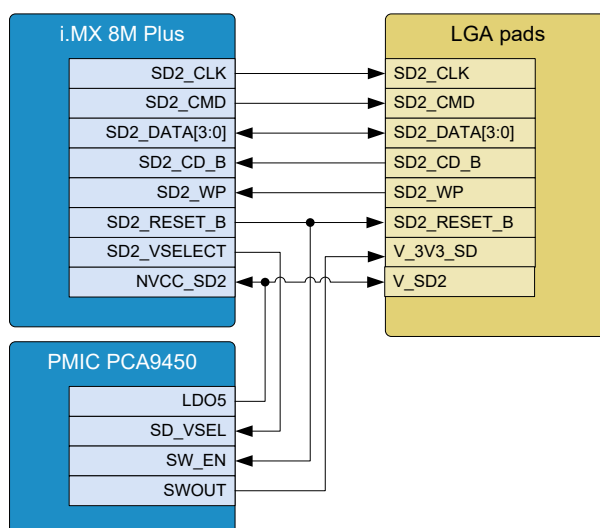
i.MX 8M Plus

SD2_CLK
SD2_CMD
SD2_DATA[3:0]
SD2_CD_B
SD2_WP
SD2_RESET_B
SD2_VSELECT
NVCC_SD2

LGA pads

SD2_CLK
SD2_CMD
SD2_DATA[3:0]
SD2_CD_B
SD2_WP
SD2_RESET_B
V_3V3_SD
V_SD2

PMIC PCA9450

LDO5
SD_VSEL
SW_EN
SWOUT